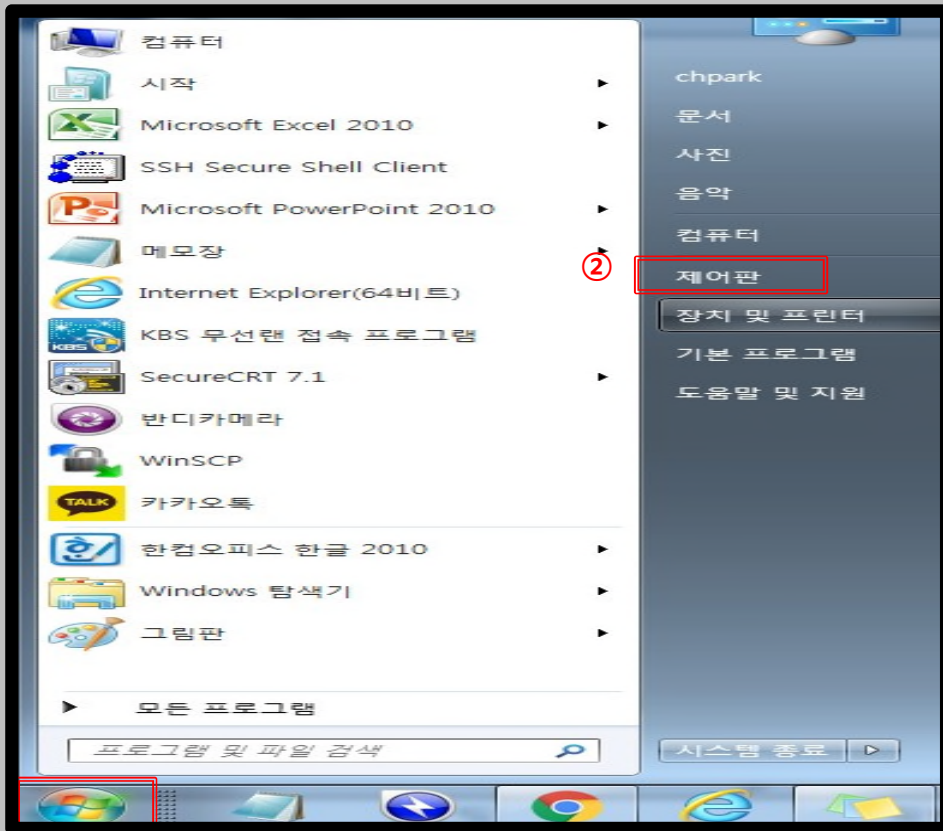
컴퓨터
시작
Microsoft Excel 2010
SSH Secure Shell Client
Microsoft PowerPoint 2010
메모장
Internet Explorer(64비트)
KBS 무선랜 접속 프로그램
SecureCRT 7.1
반디카메라
WinSCP
TALK
카카오톡
한컴오피스 한글 2010
Windows 탐색기
그림판
모든 프로그램
프로그램 및 파일 검색
chpark
문서
사진
음악
컴퓨터
②
제어판
장치 및 프린터
기본 프로그램
도움말 및 지원
시스템 종료